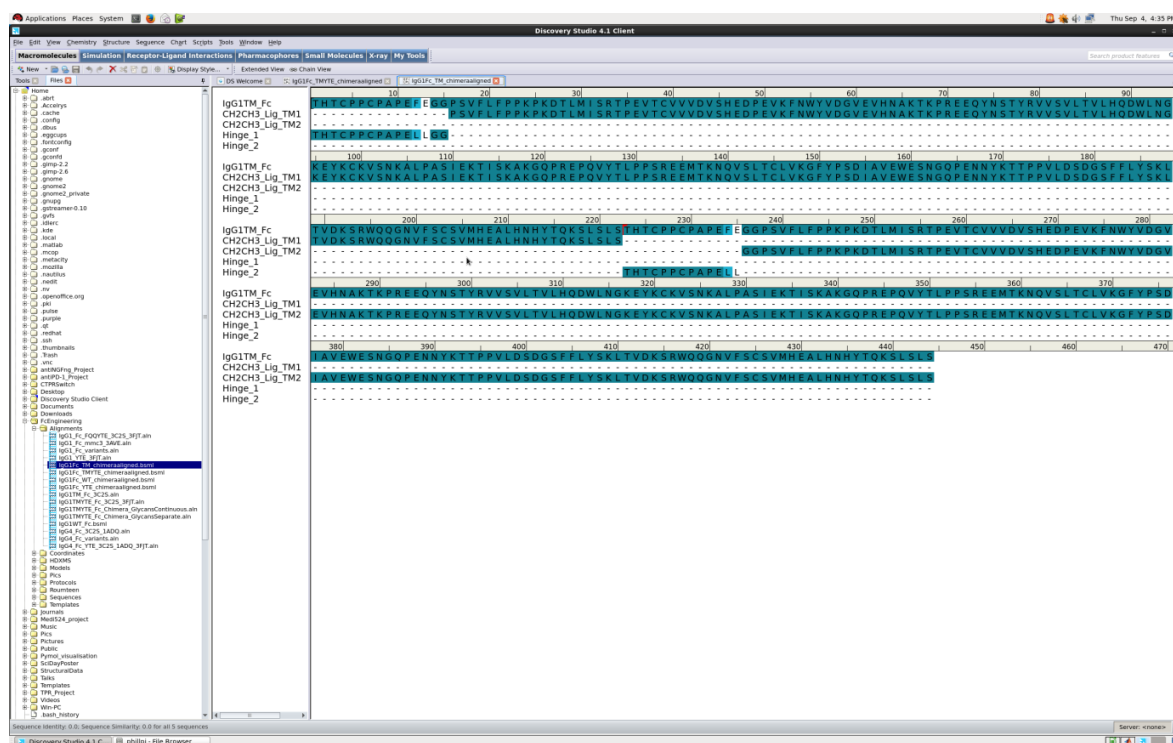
Applications Places System
Thu Sep 4, 4:35 PM
Discovery Studio 4.1 Client
File Edit View Chemistry Structure Sequence Chart Scripts Tools Window Help
Macromolecules Simulation Receptor-Ligand Interactions Pharmacophores Small Molecules X-ray My Tools
Search product features
New Display Style... Extended View Chain View
Tools Files
DS Welcome IgG1Fc_TMYTE_chimeraaligned IgG1Fc_TM_chimeraaligned

Home
.abrt
.Accelrys
.cache
.config
.dbus
.eggcups
.fontconfig
.gconf
.gconfd
.gimp-2.2
.gimp-2.6
.gnome
.gnome2
.gnome2_private
.gnupg
.gstreamer-0.10
.gvfs
.itlerc
.kde
.local
.matlab
.mcop
.metacity
.mozilla
.nautilus
.nedit
.nv
.openoffice.org
.pki
.pulse
.purple
.qt
.redhat
.ssh
.thumbnails
.Trash
.vnc
antiNGFmg_Project
antiPD-1_Project
CTPRSwitch
Desktop
Discovery Studio Client
Documents
Downloads
FcEngineering
Alignments
IgG1_Fc_FQQYTE_3C2S_3FJT.aln
IgG1_Fc_mmc3_3AVE.aln
IgG1_Fc_variants.aln
IgG1_YTE_3FJT.aln
IgG1Fc_TM_chimeraaligned.bsml
IgG1Fc_TMYTE_chimeraaligned.bsml
IgG1Fc_WT_chimeraaligned.bsml
IgG1Fc_YTE_chimeraaligned.bsml
IgG1TM_Fc_3C2S.aln
IgG1TMYTE_Fc_3C2S_3FJT.aln
IgG1TMYTE_Fc_Chimera_GlycansContinuous.aln
IgG1TMYTE_Fc_Chimera_GlycansSeparate.aln
IgG1WT_Fc.bsml
IgG4_Fc_3C2S_1ADQ.aln
IgG4_Fc_variants.aln
IgG4_Fc_YTE_3C2S_1ADQ_3FJT.aln
Coordinates
HDXMS
Models
Pics
Protocols
Roumteen
Sequences
Templates
journals
MedI524_project
Music
Pics
Pictures
Public
Pymol_visualisation
SciDayPoster
StructuralData
Talks
Templates
TPR_Project
Videos
Win-PC
.bash_history

10 20 30 40 50 60 70 80 90
IgG1TM_Fc THTCPPCPAPEFEGGPSVFLFPPKPKDTLMISRTPEVTCVVVDVSHEDPEVKFNWYVDGVEVHNAKTKPREEQYNSTYRVVSVLTVLHQDWLNG
CH2CH3_Lig_TM1 ---------PSVFLFPPKPKDTLMISRTPEVTCVVVDVSHEDPEVKFNWYVDGVEVHNAKTKPREEQYNSTYRVVSVLTVLHQDWLNG
CH2CH3_Lig_TM2 ----------
Hinge_1 THTCPPCPAPELLGG----------
Hinge_2 ----------

100 110 120 130 140 150 160 170 180
IgG1TM_Fc KEYKCKVSNKALPASIEKTISKAKGQPREPQVYTLPPSREEMTKNQVSLTCLVKGFYPSDIAVEWESNGQPENNYKTTPPVLDSDGSFFLYSKL
CH2CH3_Lig_TM1 KEYKCKVSNKALPASIEKTISKAKGQPREPQVYTLPPSREEMTKNQVSLTCLVKGFYPSDIAVEWESNGQPENNYKTTPPVLDSDGSFFLYSKL
CH2CH3_Lig_TM2 ----------
Hinge_1 ----------
Hinge_2 ----------

200 210 220 230 240 250 260 270 280
IgG1TM_Fc TVDKSRWQQGNVFSCSVMHEALHNHYTQKSLSLSTHTCPPCPAPEFEGGPSVFLFPPKPKDTLMISRTPEVTCVVVDVSHEDPEVKFNWYVDGV
CH2CH3_Lig_TM1 TVDKSRWQQGNVFSCSVMHEALHNHYTQKSLSLS----------
CH2CH3_Lig_TM2 ----------GGPSVFLFPPKPKDTLMISRTPEVTCVVVDVSHEDPEVKFNWYVDGV
Hinge_1 ----------
Hinge_2 ----------THTCPPCPAPELL----------

290 300 310 320 330 340 350 360 370
IgG1TM_Fc EVHNAKTKPREEQYNSTYRVVSVLTVLHQDWLNGKEYKCKVSNKALPASIEKTISKAKGQPREPQVYTLPPSREEMTKNQVSLTCLVKGFYPSD
CH2CH3_Lig_TM1 ----------
CH2CH3_Lig_TM2 EVHNAKTKPREEQYNSTYRVVSVLTVLHQDWLNGKEYKCKVSNKALPASIEKTISKAKGQPREPQVYTLPPSREEMTKNQVSLTCLVKGFYPSD
Hinge_1 ----------
Hinge_2 ----------

380 390 400 410 420 430 440 450 460 470
IgG1TM_Fc IAVEWESNGQPENNYKTTPPVLDSDGSFFLYSKLTVDKSRWQQGNVFSCSVMHEALHNHYTQKSLSLS
CH2CH3_Lig_TM1 ----------
CH2CH3_Lig_TM2 IAVEWESNGQPENNYKTTPPVLDSDGSFFLYSKLTVDKSRWQQGNVFSCSVMHEALHNHYTQKSLSLS
Hinge_1 ----------
Hinge_2 ----------

Sequence Identity: 0.0; Sequence Similarity: 0.0 for all 5 sequences
Server: <none>
Discovery Studio 4.1 C... phillni - File Browser